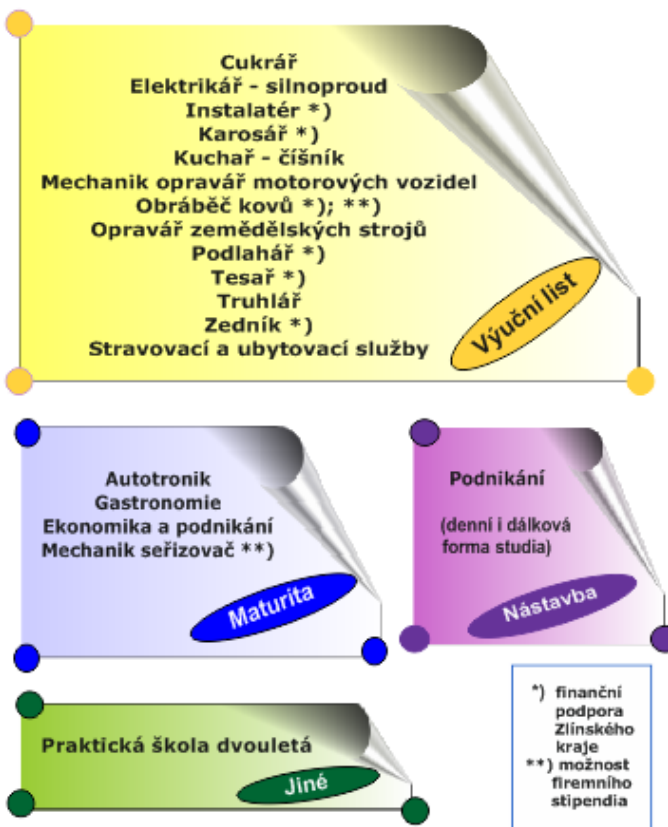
Cukrář
Elektrikář - silnoproud
Instalatér *)
Karosář *)
Kuchař - číšník
Mechanik opravář motorových vozidel
Obráběč kovů *); **)
Opravář zemědělských strojů
Podlahář *)
Tesař *)
Truhlář
Zedník *)
Stravovací a ubytovací služby

Výuční list

Autotronik
Gastronomie
Ekonomika a podnikání
Mechanik seřizovač **)

Maturita

Podnikání

(denní i dálková forma studia)

Nástavba

Praktická škola dvouletá

Jiné

*) finanční podpora Zlínského kraje
**) možnost firemního stipendia